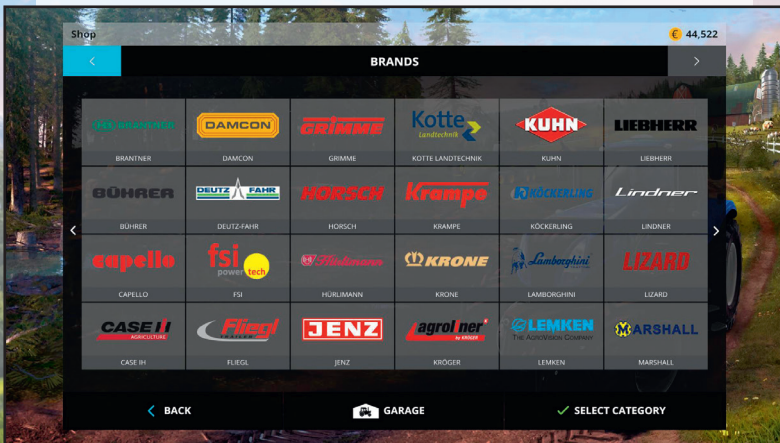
Shop

€ 44,522

BRANDS

| BRANTNER | DAMCON | GRIMME | Kotte Landtechnik KOTTE LANDTECHNIK | KUHN KUHN | LIEBHERR LIEBHERR |
|---|---|---|---|---|---|
| BÜHRER BÜHRER | DEUTZ FAHR DEUTZ-FAHR | HORSCH HORSCH | Krampe KRAMPE | KÖCKERLING KÖCKERLING | Lindner LINDNER |
| capello CAPELLO | fsi power tech FSI | Hürlimann HÜRLIMANN | KRONE KRONE | Lamborghini LAMBORGHINI | LIZARD LIZARD |
| CASE IH AGRICULTURE CASE IH | Fliegl FLIEGL | JENZ JENZ | agroliner by KRÖGER KRÖGER | LEMKEN THE AGROVISION COMPANY LEMKEN | MARSHALL MARSHALL |

BACK

GARAGE

SELECT CATEGORY